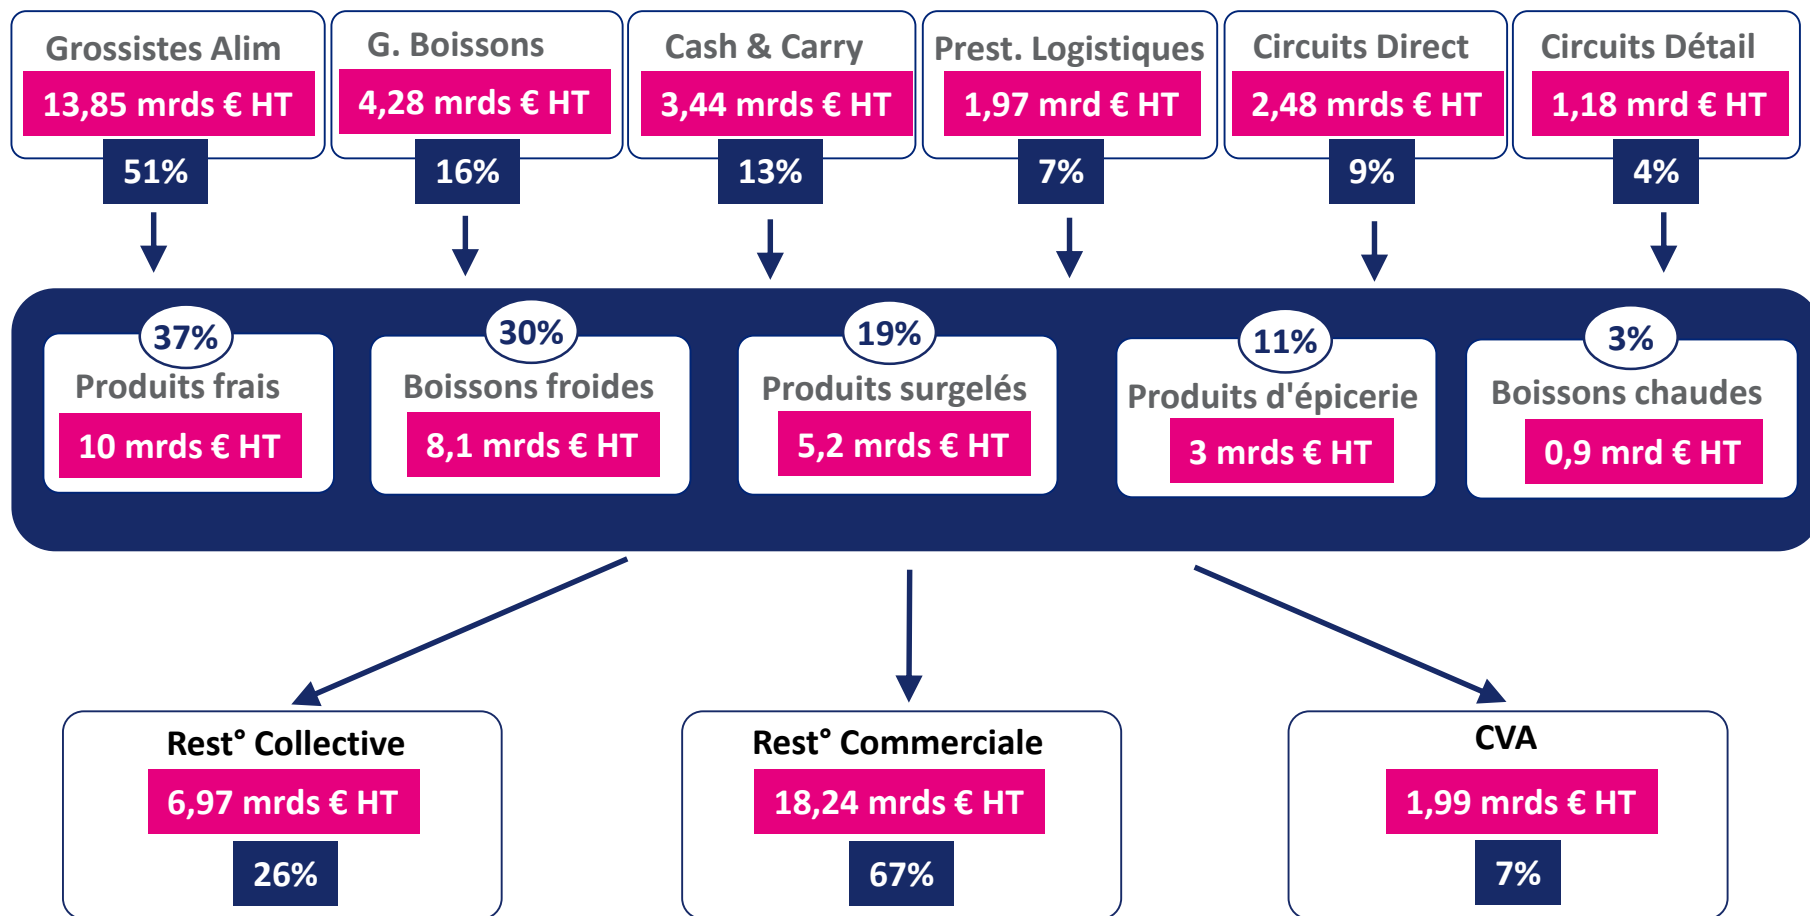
Grossistes Alim
13,85 mrds € HT
51%

G. Boissons
4,28 mrds € HT
16%

Cash & Carry
3,44 mrds € HT
13%

Prest. Logistiques
1,97 mrd € HT
7%

Circuits Direct
2,48 mrds € HT
9%

Circuits Détail
1,18 mrd € HT
4%

37%
Produits frais
10 mrds € HT

30%
Boissons froides
8,1 mrds € HT

19%
Produits surgelés
5,2 mrds € HT

11%
Produits d'épicerie
3 mrds € HT

3%
Boissons chaudes
0,9 mrd € HT

Rest° Collective
6,97 mrds € HT
26%

Rest° Commerciale
18,24 mrds € HT
67%

CVA
1,99 mrds € HT
7%